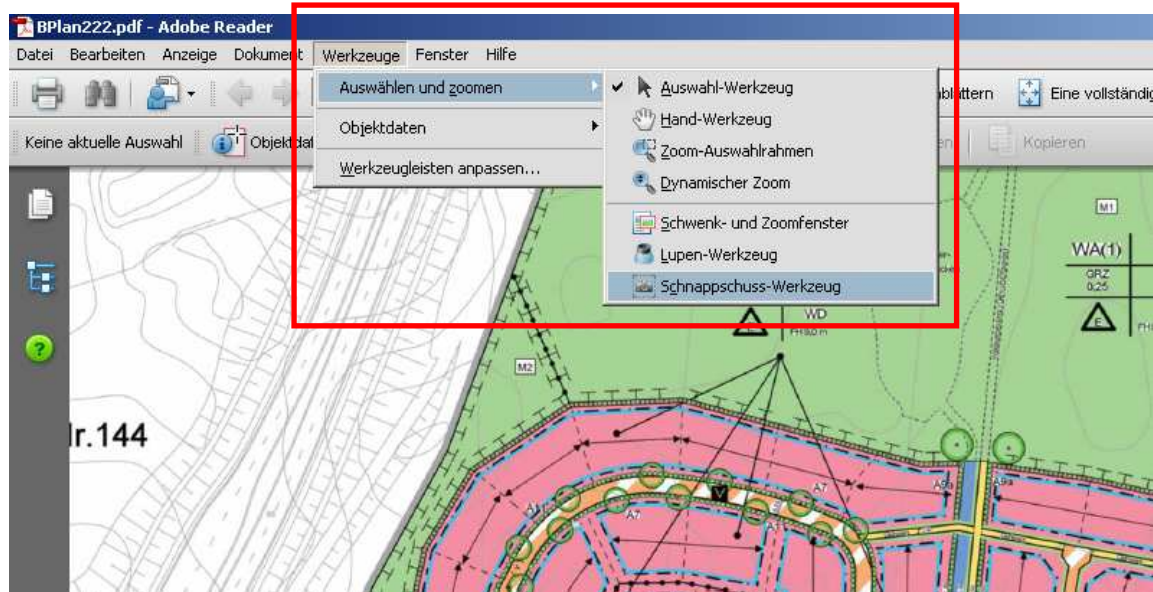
BPlan222.pdf - Adobe Reader

Datei Bearbeiten Anzeige Dokument Werkzeuge Fenster Hilfe

Auswählen und zoomen
Objektdaten
Werkzeugleisten anpassen...

Auswahl-Werkzeug
Hand-Werkzeug
Zoom-Auswahlrahmen
Dynamischer Zoom
Schwenk- und Zoomfenster
Lupen-Werkzeug
Schnappschuss-Werkzeug

blättern Eine vollständig

Keine aktuelle Auswahl Objektdat

Kopieren

M1
WA(1)
GRZ 0,25
E
WD
M2
r.144
A7
A7
V
A9a
A9a